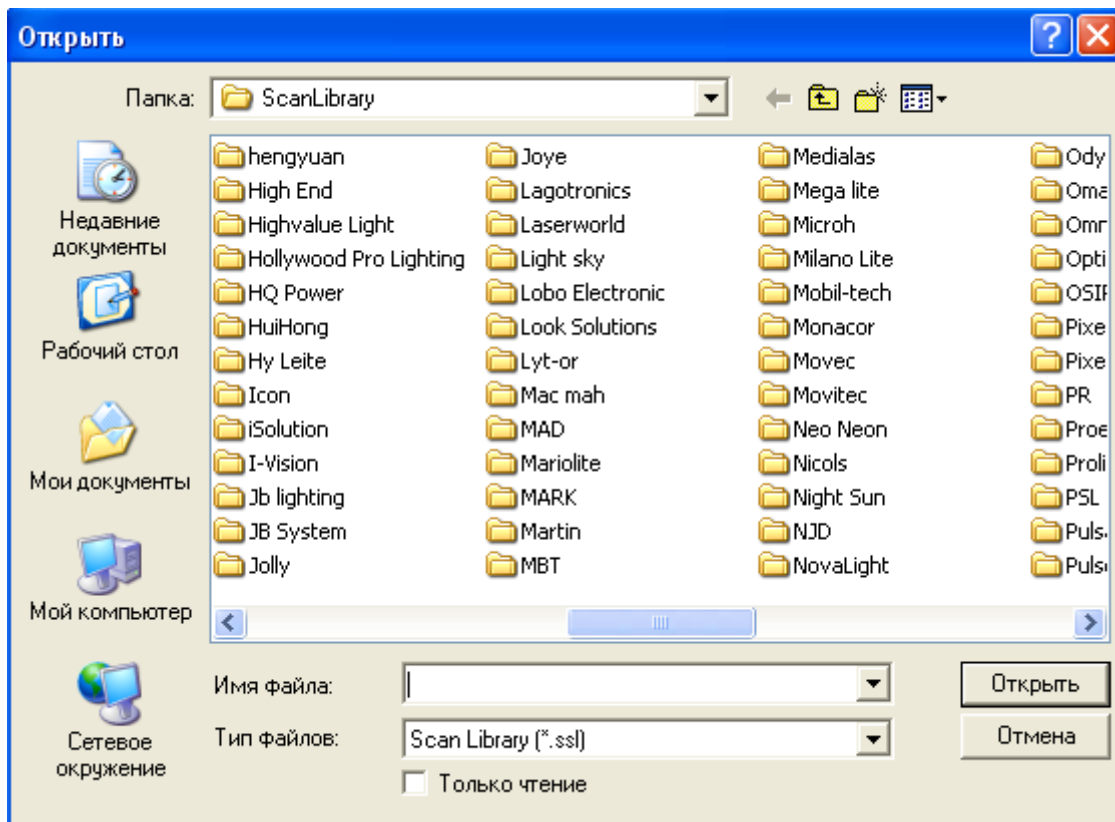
Открыть

Папка: ScanLibrary

Недавние документы

Рабочий стол

Мои документы

Мой компьютер

Сетевое окружение

hengyuan
High End
Highvalue Light
Hollywood Pro Lighting
HQ Power
HuiHong
Hy Leite
Icon
iSolution
I-Vision
Jb lighting
JB System
Jolly

Joye
Lagotronics
Laserworld
Light sky
Lobo Electronic
Look Solutions
Lyt-or
Mac mah
MAD
Mariolite
MARK
Martin
MBT

Medialas
Mega lite
Microh
Milano Lite
Mobil-tech
Monacor
Movec
Movitec
Neo Neon
Nicols
Night Sun
NJD
NovaLight

Ody
Oma
Omr
Opti
OSI
Pixe
Pixe
PR
Proe
Proli
PSL
Puls
Puls

Имя файла:

Тип файлов: Scan Library (*.ssl)

Только чтение

Открыть

Отмена